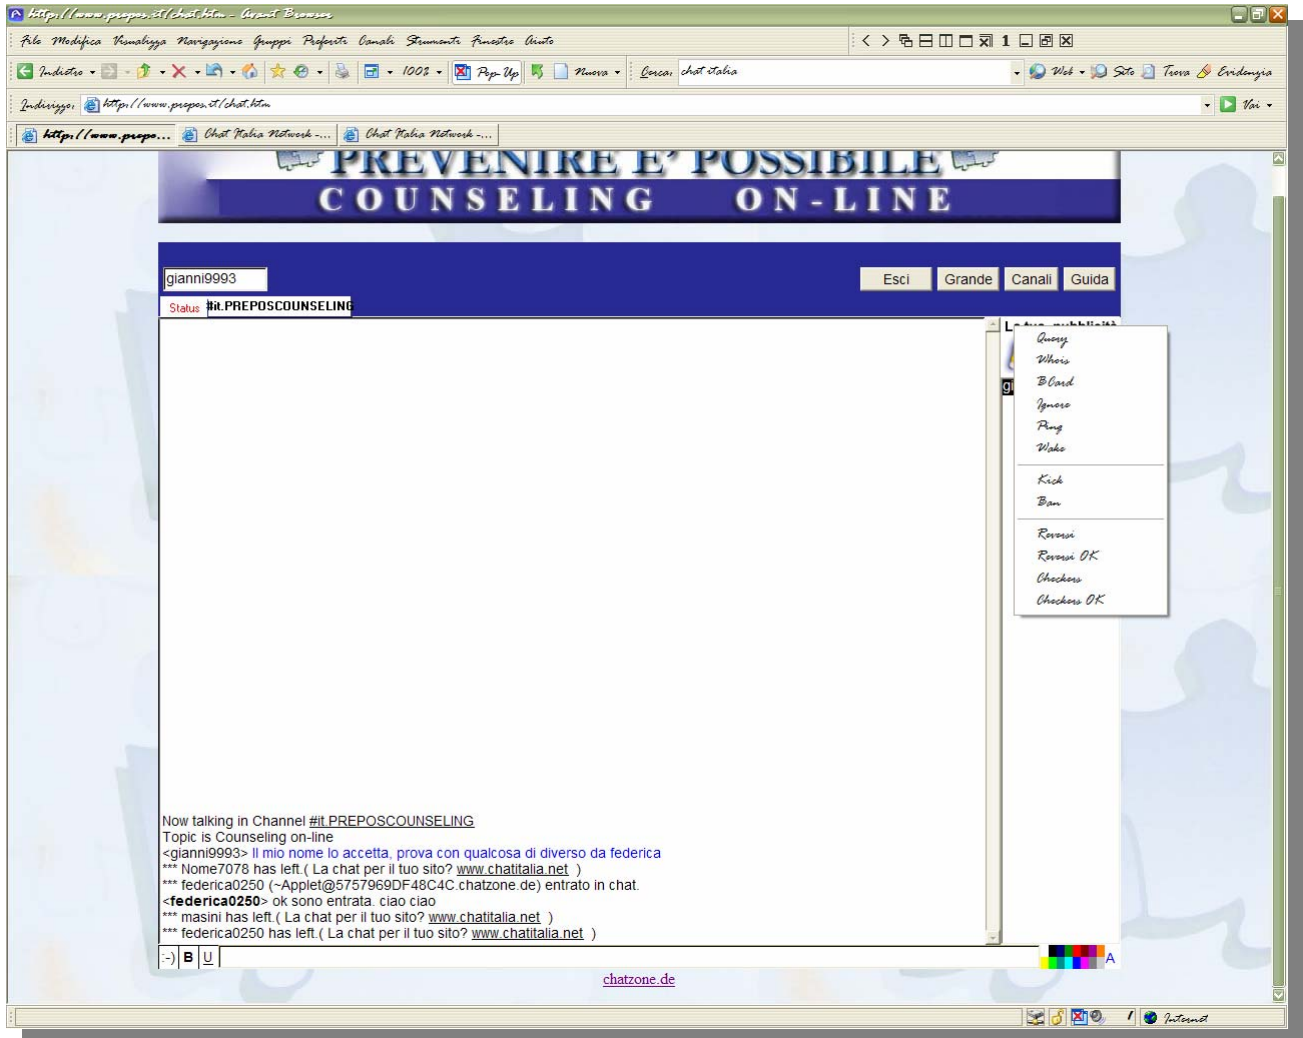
http://www.prepos.it/chat.htm - Avant Browser

File Modifica Visualizza Navigazione Gruppi Preferiti Canali Strumenti Finestre Aiuto

Indietro 100% Pop-Up Nuova Cerca: chat italia Web Sito Trova Evidenzia

Indirizzo: http://www.prepos.it/chat.htm Vai

http://www.prepo... Chat Italia Network -... Chat Italia Network -...

PREVENIRE E' POSSIBILE
COUNSELING ON-LINE

gianni9993

Esci Grande Canali Guida

Status #it.PREPOSCOUNSELING

Query
Whois
BCard
Ignore
Ping
Wake
Kick
Ban
Reversi
Reversi OK
Checkers
Checkers OK

Now talking in Channel #it.PREPOSCOUNSELING
Topic is Counseling on-line
<gianni9993> Il mio nome lo accetta, prova con qualcosa di diverso da federica
*** Nome7078 has left.( La chat per il tuo sito? www.chatitalia.net )
*** federica0250 (~Applet@5757969DF48C4C.chatzone.de) entrato in chat.
<federica0250> ok sono entrata. ciao ciao
*** masini has left.( La chat per il tuo sito? www.chatitalia.net )
*** federica0250 has left.( La chat per il tuo sito? www.chatitalia.net )

:-) B U

A

chatzone.de

Internet